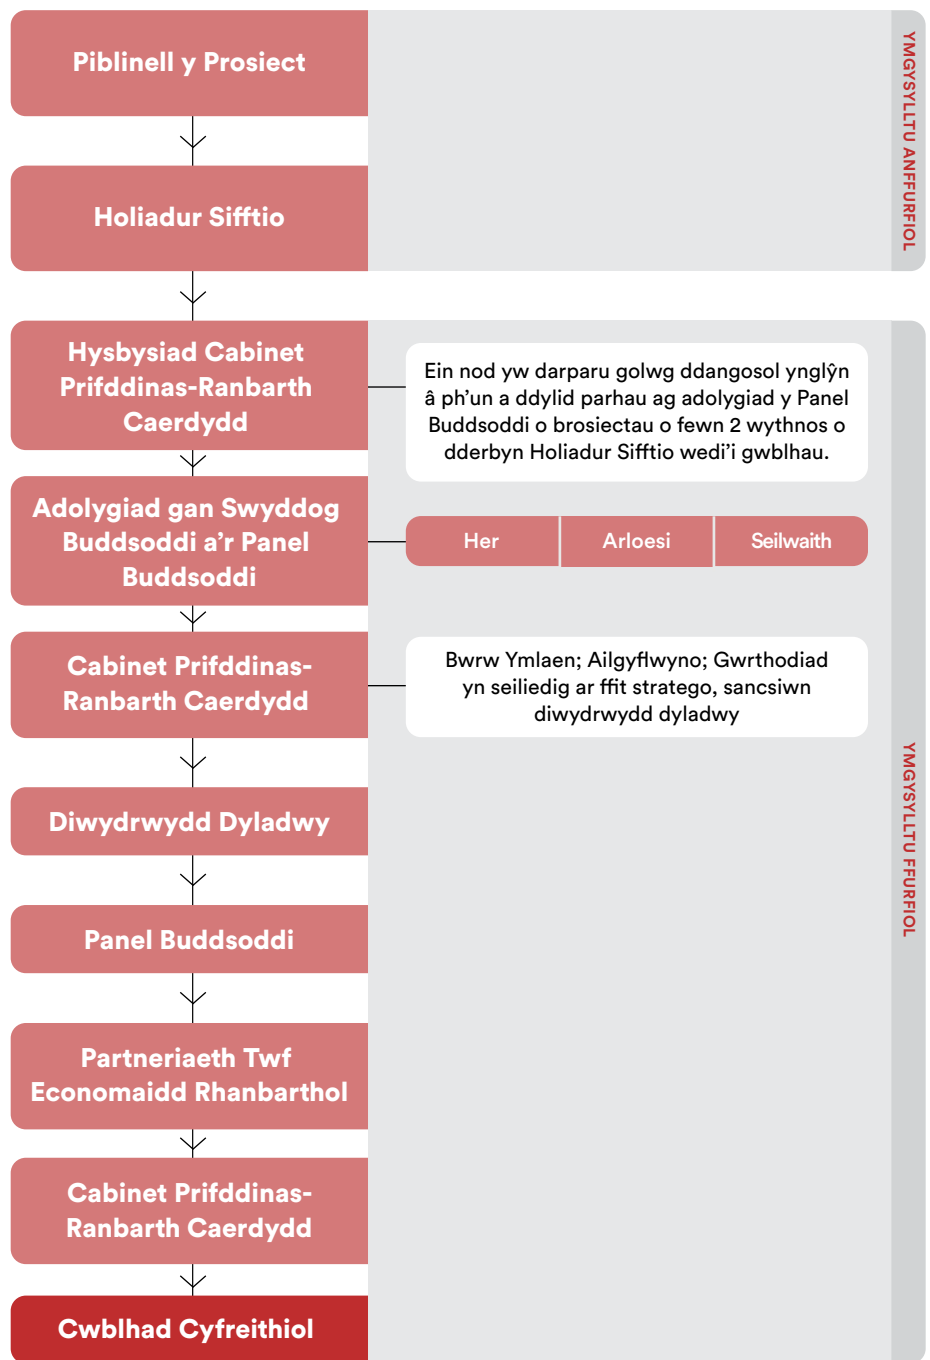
Piblinell y Prosiect

Holiadur Sifftio

YMGYSYLLTU ANFFURFIOL

Hysbysiad Cabinet Prifddinas-Ranbarth Caerdydd

Ein nod yw darparu golwg ddangosol ynglŷn â ph'un a ddylid parhau ag adolygiad y Panel Buddsoddi o brosiectau o fewn 2 wythnos o dderbyn Holiadur Sifftio wedi'i gwblhau.

Adolygiad gan Swyddog Buddsoddi a'r Panel Buddsoddi

| Her | Arloesi | Seilwaith |
|---|---|---|

Cabinet Prifddinas-Ranbarth Caerdydd

Bwrw Ymlaen; Ailgyflwyno; Gwrthodiad yn seiliedig ar ffit stratego, sancsiwn diwydrwydd dyladwy

Diwydrwydd Dyladwy

Panel Buddsoddi

Partneriaeth Twf Economaidd Rhanbarthol

Cabinet Prifddinas-Ranbarth Caerdydd

Cwblhad Cyfreithiol

YMGYSYLLTU FFURFIOL